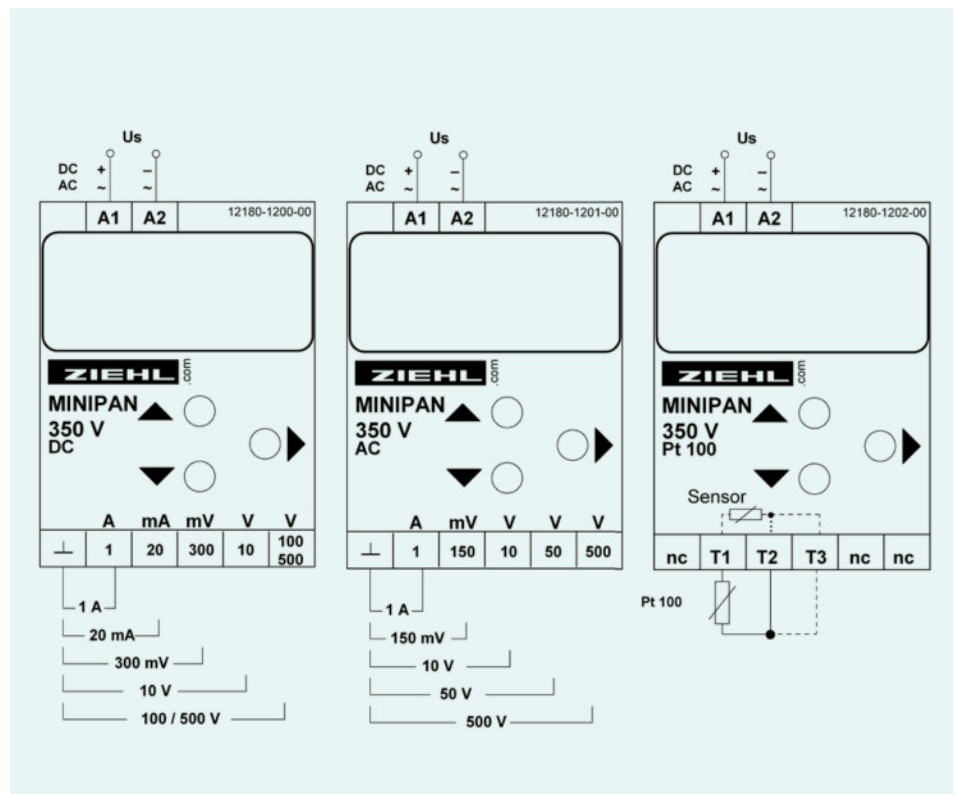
Us
DC +
AC ~
–
~

| A1 | A2 | 12180-1200-00 |

ZIEHL .com
MINIPAN
350 V
DC

| | A | mA | mV | V | V |
|---|---|---|---|---|---|
| ⊥ | 1 | 20 | 300 | 10 | 100 500 |

1 A
20 mA
300 mV
10 V
100 / 500 V

Us
DC +
AC ~
–
~

| A1 | A2 | 12180-1201-00 |

ZIEHL .com
MINIPAN
350 V
AC

| | A | mV | V | V | V |
|---|---|---|---|---|---|
| ⊥ | 1 | 150 | 10 | 50 | 500 |

1 A
150 mV
10 V
50 V
500 V

Us
DC +
AC ~
–
~

| A1 | A2 | 12180-1202-00 |

ZIEHL .com
MINIPAN
350 V
Pt 100

Sensor

| nc | T1 | T2 | T3 | nc | nc |
|---|---|---|---|---|---|

Pt 100